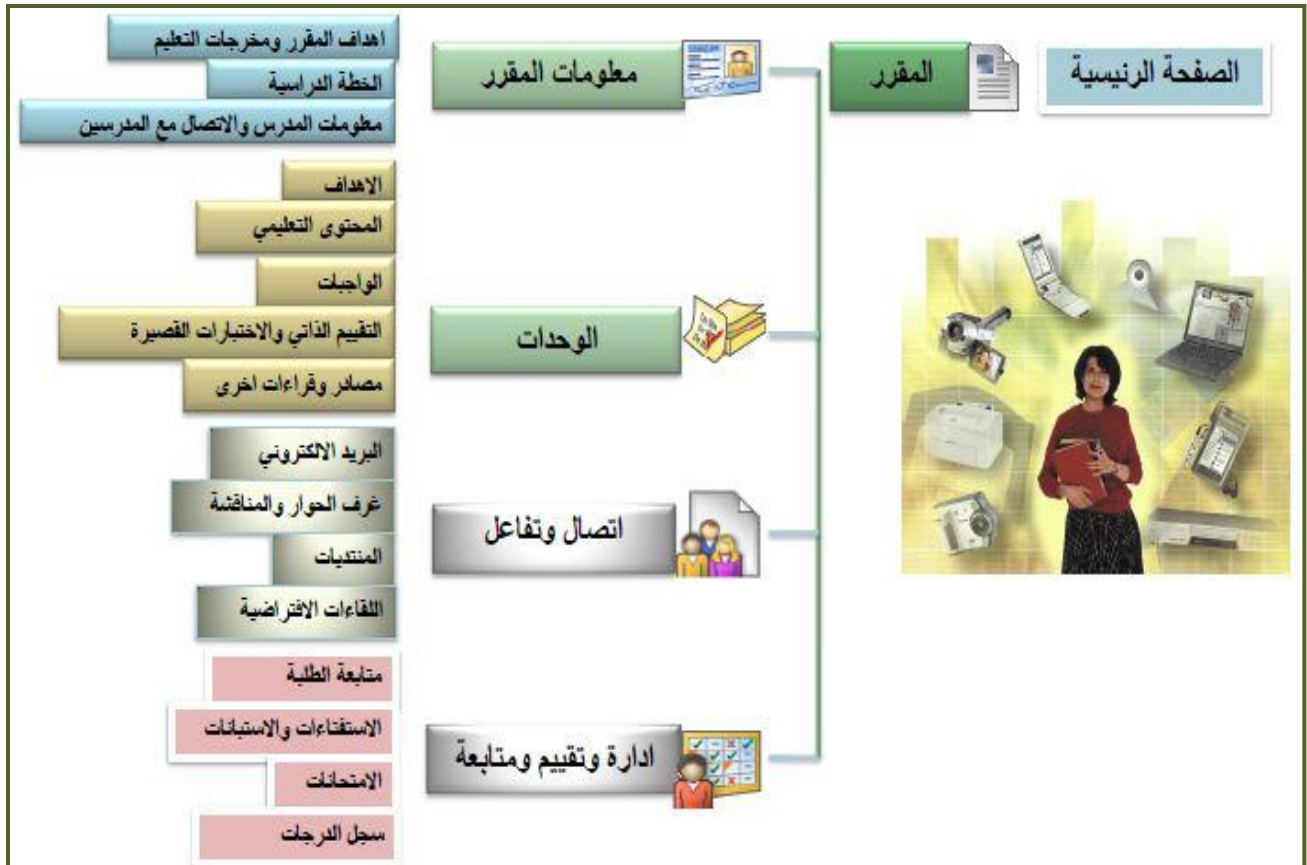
الصفحة الرئيسية

المقرر

معلومات المقرر

اهداف المقرر ومخرجات التعليم
الخطة الدراسية
معلومات المدرس والاتصال مع المدرسين

الوحدات

الاهداف
المحتوى التعليمي
الواجبات
التقييم الذاتي والاختبارات القصيرة
مصادر وقراءات اخرى

اتصال وتفاعل

البريد الالكتروني
غرف الحوار والمناقشة
المنتديات
اللقاءات الافتراضية

ادارة وتقييم ومتابعة

متابعة الطلبة
الاستفتاءات والاستبانات
الامتحانات
سجل الدرجات